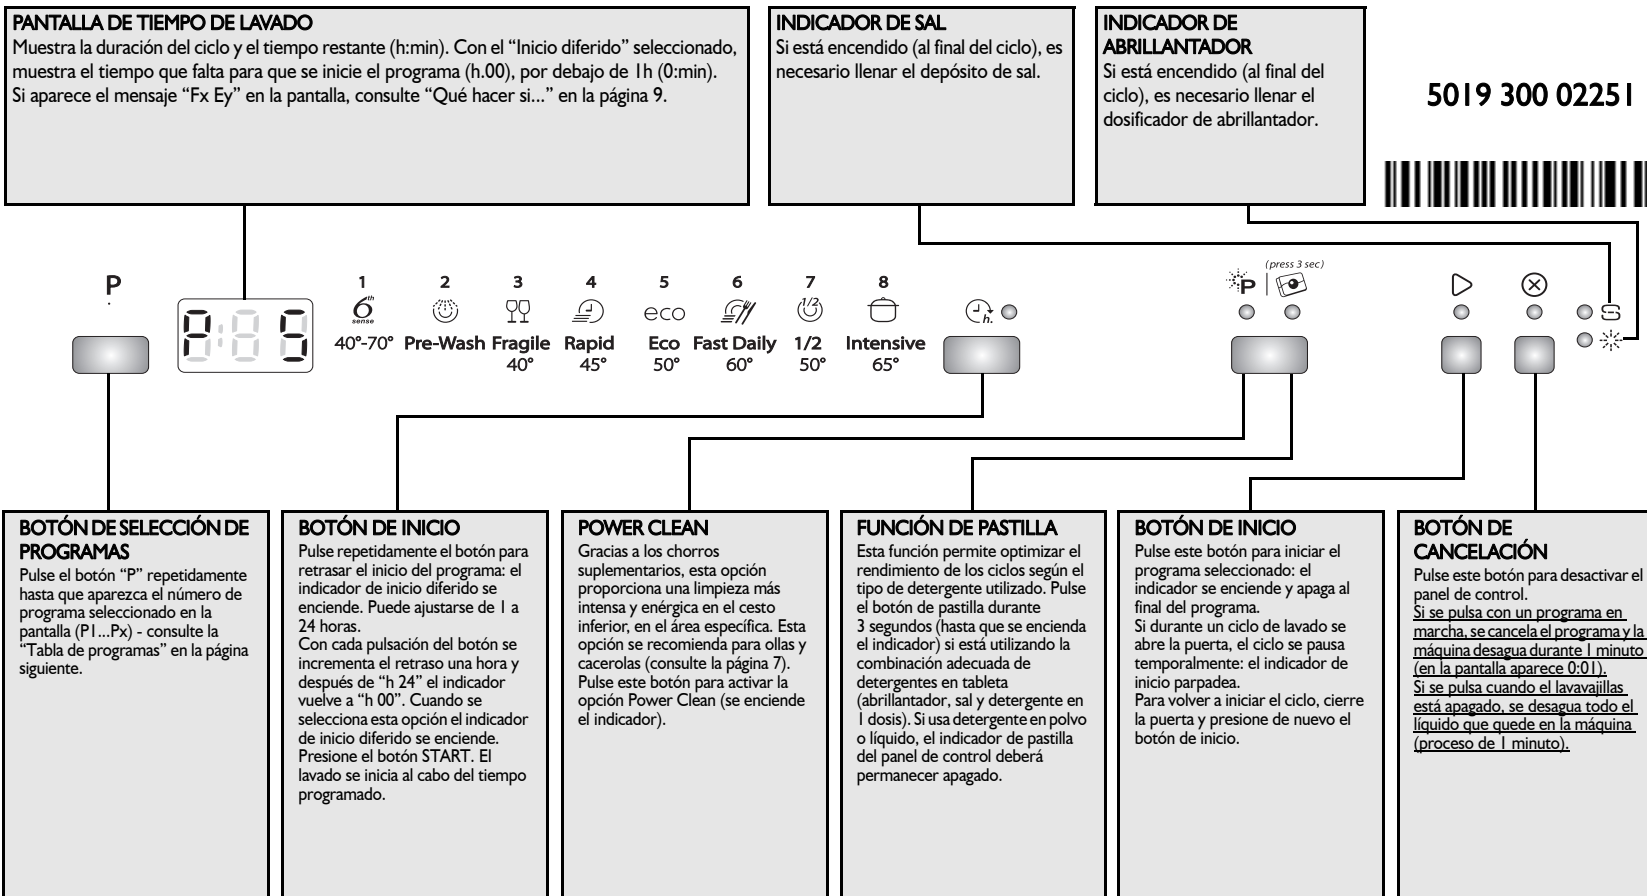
PANTALLA DE TIEMPO DE LAVADO
Muestra la duración del ciclo y el tiempo restante (h:min). Con el "Inicio diferido" seleccionado, muestra el tiempo que falta para que se inicie el programa (h.00), por debajo de 1h (0:min).
Si aparece el mensaje "Fx Ey" en la pantalla, consulte "Qué hacer si..." en la página 9.

INDICADOR DE SAL
Si está encendido (al final del ciclo), es necesario llenar el depósito de sal.

INDICADOR DE ABRILLANTADOR
Si está encendido (al final del ciclo), es necesario llenar el dosificador de abrillantador.

5019 300 02251

P

P:85

1 $6^{th}$ sense 40°-70°
2 Pre-Wash
3 Fragile 40°
4 Rapid 45°
5 eco Eco 50°
6 Fast Daily 60°
7 1/2 50°
8 Intensive 65°

h.

(press 3 sec)
P

BOTÓN DE SELECCIÓN DE PROGRAMAS
Pulse el botón "P" repetidamente hasta que aparezca el número de programa seleccionado en la pantalla (P1...Px) - consulte la "Tabla de programas" en la página siguiente.

BOTÓN DE INICIO
Pulse repetidamente el botón para retrasar el inicio del programa: el indicador de inicio diferido se enciende. Puede ajustarse de 1 a 24 horas.
Con cada pulsación del botón se incrementa el retraso una hora y después de "h 24" el indicador vuelve a "h 00". Cuando se selecciona esta opción el indicador de inicio diferido se enciende.
Presione el botón START. El lavado se inicia al cabo del tiempo programado.

POWER CLEAN
Gracias a los chorros suplementarios, esta opción proporciona una limpieza más intensa y enérgica en el cesto inferior, en el área específica. Esta opción se recomienda para ollas y cacerolas (consulte la página 7).
Pulse este botón para activar la opción Power Clean (se enciende el indicador).

FUNCIÓN DE PASTILLA
Esta función permite optimizar el rendimiento de los ciclos según el tipo de detergente utilizado. Pulse el botón de pastilla durante 3 segundos (hasta que se encienda el indicador) si está utilizando la combinación adecuada de detergentes en tableta (abrillantador, sal y detergente en 1 dosis). Si usa detergente en polvo o líquido, el indicador de pastilla del panel de control deberá permanecer apagado.

BOTÓN DE INICIO
Pulse este botón para iniciar el programa seleccionado: el indicador se enciende y apaga al final del programa.
Si durante un ciclo de lavado se abre la puerta, el ciclo se pausa temporalmente: el indicador de inicio parpadea.
Para volver a iniciar el ciclo, cierre la puerta y presione de nuevo el botón de inicio.

BOTÓN DE CANCELACIÓN
Pulse este botón para desactivar el panel de control.
Si se pulsa con un programa en marcha, se cancela el programa y la máquina desagua durante 1 minuto (en la pantalla aparece 0:01).
Si se pulsa cuando el lavavajillas está apagado, se desagua todo el líquido que quede en la máquina (proceso de 1 minuto).